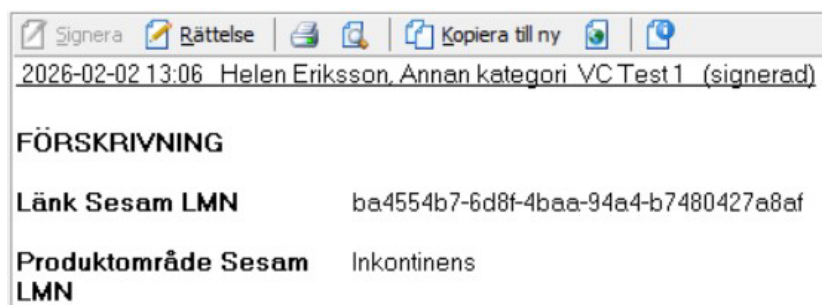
Signera Rättelse Kopiera till ny

2026-02-02 13:06 Helen Eriksson, Annan kategori VC Test 1 (signerad)

FÖRSKRIVNING

Länk Sesam LMN ba4554b7-6d8f-4baa-94a4-b7480427a8af

Produktområde Sesam LMN Inkontinens